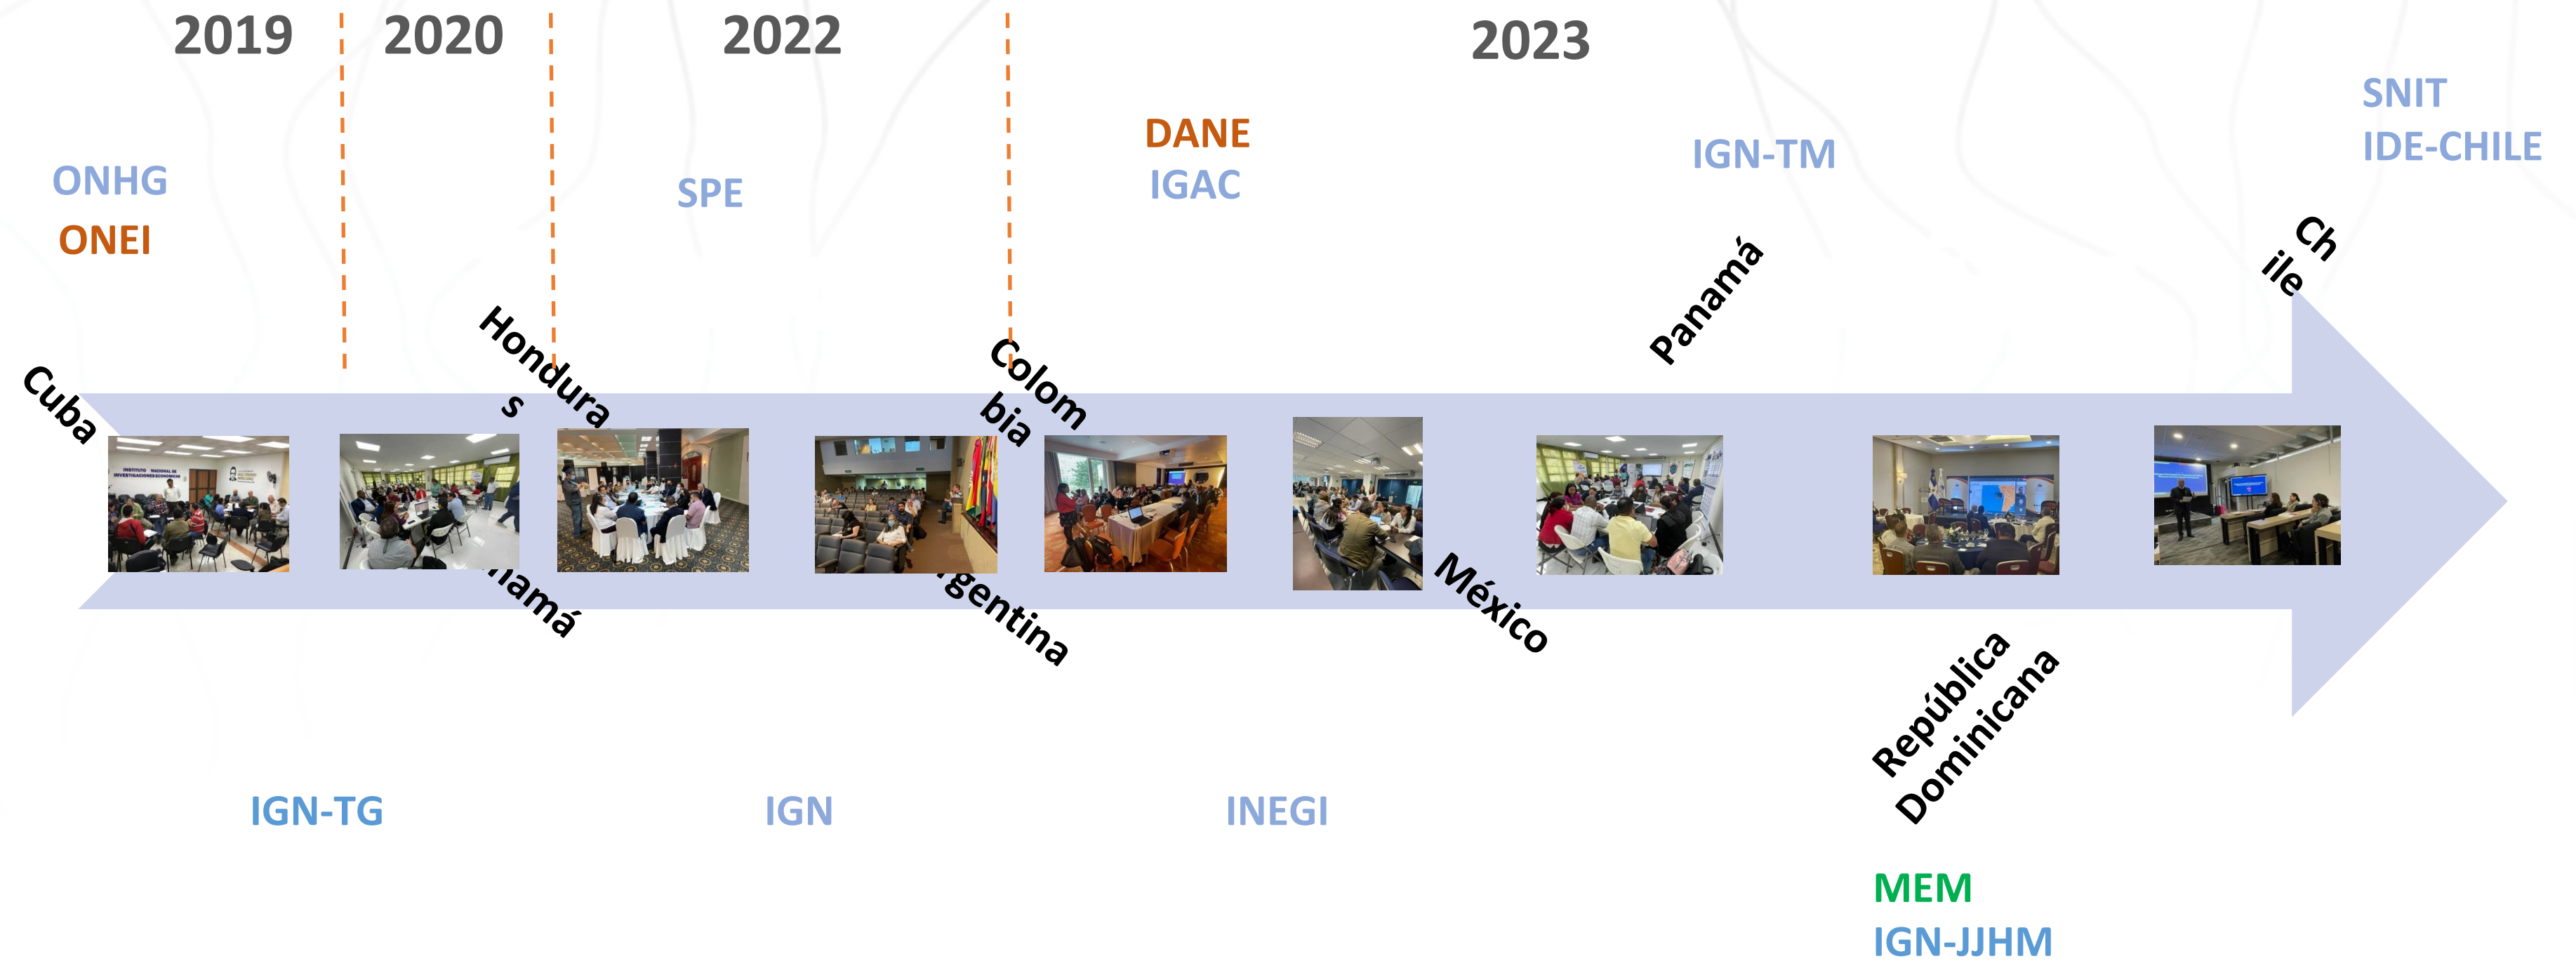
2019

2020

2022

2023

ONHG
ONEI

SPE

DANE
IGAC

IGN-TM

SNIT
IDE-CHILE

Cuba

Hondura s

Colom bia

Panamá

Ch ile

INVESTIGACIONES ECONÓMICAS

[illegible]amá

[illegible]gentina

México

República Dominicana

IGN-TG

IGN

INEGI

MEM
IGN-JJHM